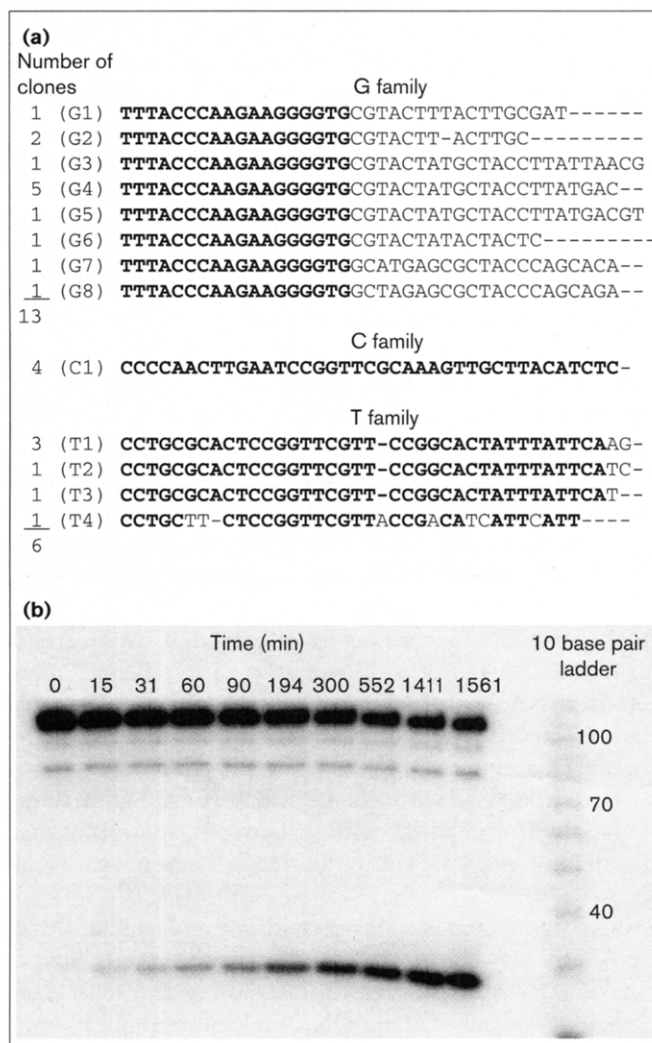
(a)

Number of clones

G family

1 (G1) TTTACCCAAGAAGGGGTGCGTACTTTACTTGCGAT------
2 (G2) TTTACCCAAGAAGGGGTGCGTACTT-ACTTGC---------
1 (G3) TTTACCCAAGAAGGGGTGCGTACTATGCTACCTTATTAACG
5 (G4) TTTACCCAAGAAGGGGTGCGTACTATGCTACCTTATGAC--
1 (G5) TTTACCCAAGAAGGGGTGCGTACTATGCTACCTTATGACGT
1 (G6) TTTACCCAAGAAGGGGTGCGTACTATACTACTC---------
1 (G7) TTTACCCAAGAAGGGGTGGCATGAGCGCTACCCAGCACA--
1 (G8) TTTACCCAAGAAGGGGTGGCTAGAGCGCTACCCAGCAGA--
13

C family

4 (C1) CCCCAACTTGAATCCGGTTCGCAAAGTTGCTTACATCTC-

T family

3 (T1) CCTGCGCACTCCGGTTCGTT-CCGGCACTATTTATTCAAG-
1 (T2) CCTGCGCACTCCGGTTCGTT-CCGGCACTATTTATTCATC-
1 (T3) CCTGCGCACTCCGGTTCGTT-CCGGCACTATTTATTCAT--
1 (T4) CCTGCTT-CTCCGGTTCGTTACCGACATCATTCATT----
6

(b)

Time (min)

0 15 31 60 90 194 300 552 1411 1561

10 base pair ladder

100

70

40